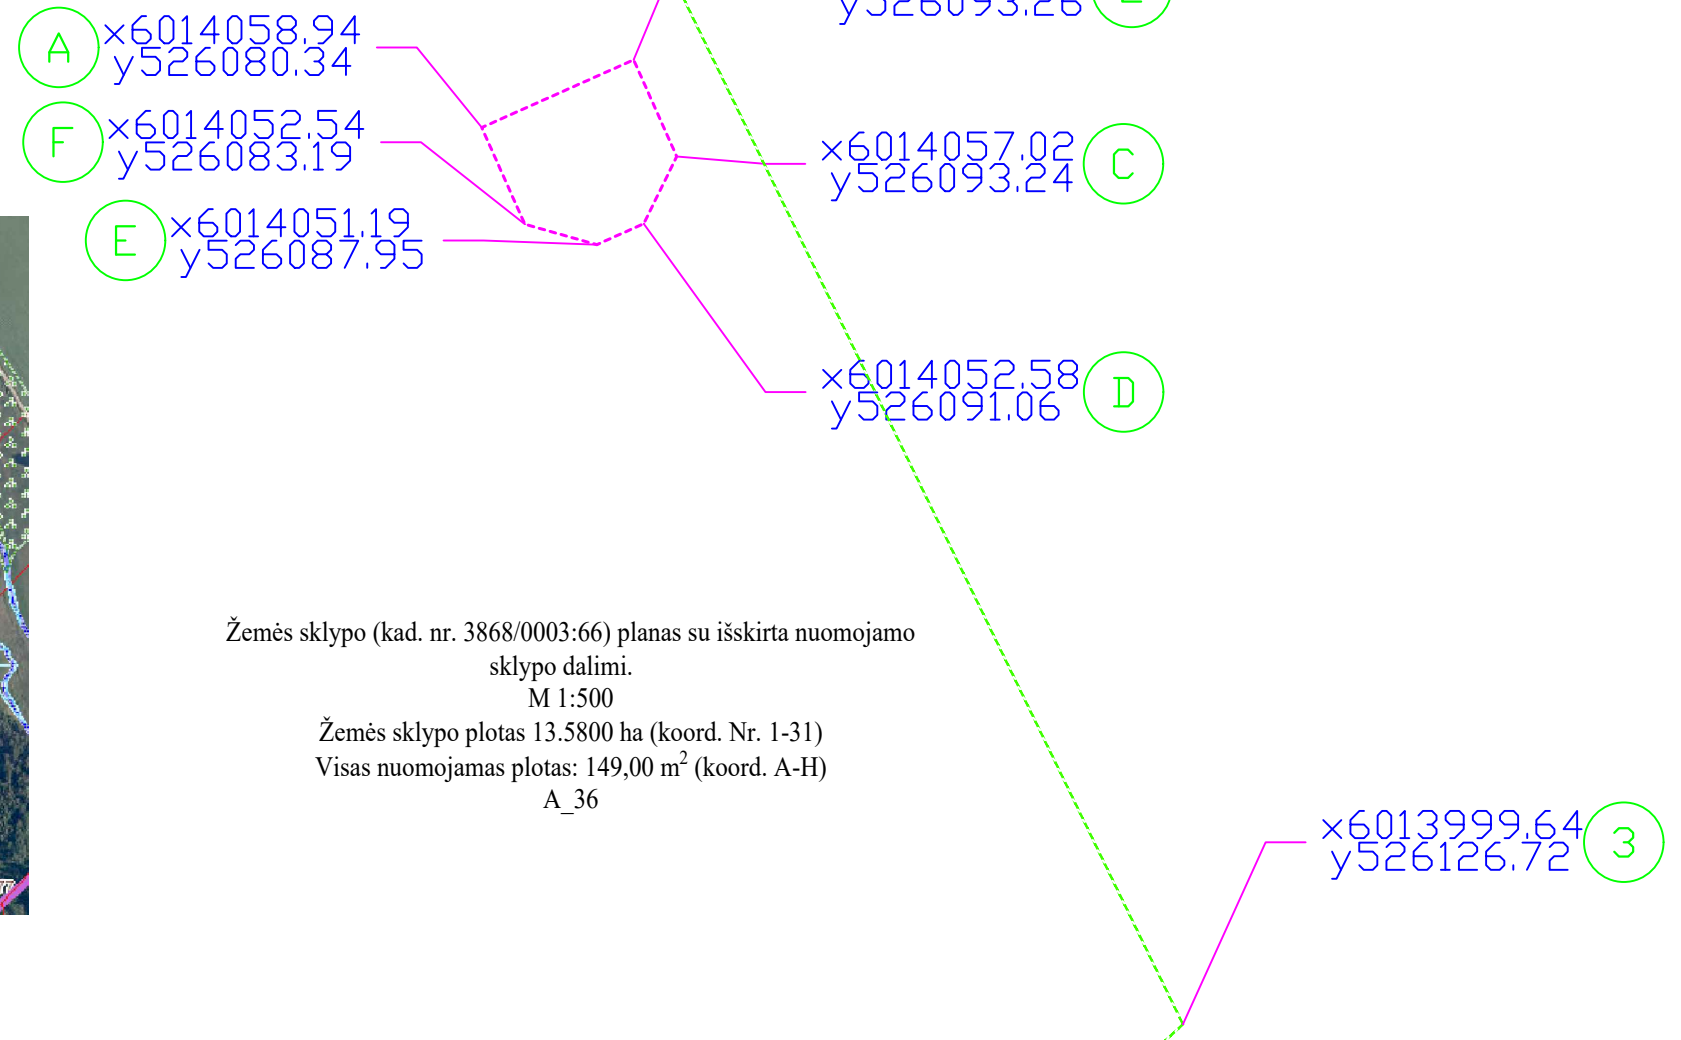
y526093.26 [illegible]

A x6014058,94
y526080,34

F x6014052,54
y526083,19

x6014057,02
y526093,24 C

E x6014051,19
y526087,95

x6014052,58
y526091,06 D

Žemės sklypo (kad. nr. 3868/0003:66) planas su išskirta nuomojamo sklypo dalimi.
M 1:500
Žemės sklypo plotas 13.5800 ha (koord. Nr. 1-31)
Visas nuomojamas plotas: 149,00 m$^2$ (koord. A-H)
A_36

x6013999,64
y526126,72 3